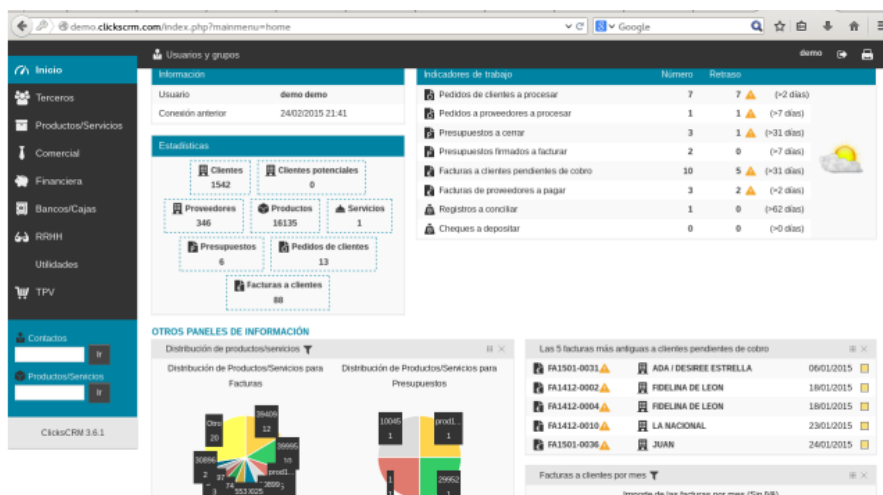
demo.clickscrm.com/index.php?mainmenu=home

Google

Usuarios y grupos

demo

Inicio
Terceros
Productos/Servicios
Comercial
Financiera
Bancos/Cajas
RRHH
Utilidades
TPV

Contactos
Ir
Productos/Servicios
Ir

ClicksCRM 3.6.1

Información

| Usuario | demo demo |
|---|---|
| Conexión anterior | 24/02/2015 21:41 |

Estadísticas

Clientes 1542
Clientes potenciales 0
Proveedores 346
Productos 16135
Servicios 1
Presupuestos 6
Pedidos de clientes 13
Facturas a clientes 88

| Indicadores de trabajo | Número | Retraso | |
|---|---|---|---|
| Pedidos de clientes a procesar | 7 | 7 | (>2 días) |
| Pedidos a proveedores a procesar | 1 | 1 | (>7 días) |
| Presupuestos a cerrar | 3 | 1 | (>31 días) |
| Presupuestos firmados a facturar | 2 | 0 | (>7 días) |
| Facturas a clientes pendientes de cobro | 10 | 5 | (>31 días) |
| Facturas de proveedores a pagar | 3 | 2 | (>2 días) |
| Registros a conciliar | 1 | 0 | (>62 días) |
| Cheques a depositar | 0 | 0 | (>0 días) |

OTROS PANELES DE INFORMACIÓN

Distribución de productos/servicios

Distribución de Productos/Servicios para Facturas

Distribución de Productos/Servicios para Presupuestos

39409
Otro
20
12
39995
30896
2
prod1...
37
74
3899
553 3025
10045
1
prod1...
1
29952
1

Las 5 facturas más antiguas a clientes pendientes de cobro

| FA1501-0031 | ADA / DESIREE ESTRELLA | 06/01/2015 |
|---|---|---|
| FA1412-0002 | FIDELINA DE LEON | 18/01/2015 |
| FA1412-0004 | FIDELINA DE LEON | 18/01/2015 |
| FA1412-0010 | LA NACIONAL | 23/01/2015 |
| FA1501-0036 | JUAN | 24/01/2015 |

Facturas a clientes por mes

Importe de las facturas por mes (Sin IVA)